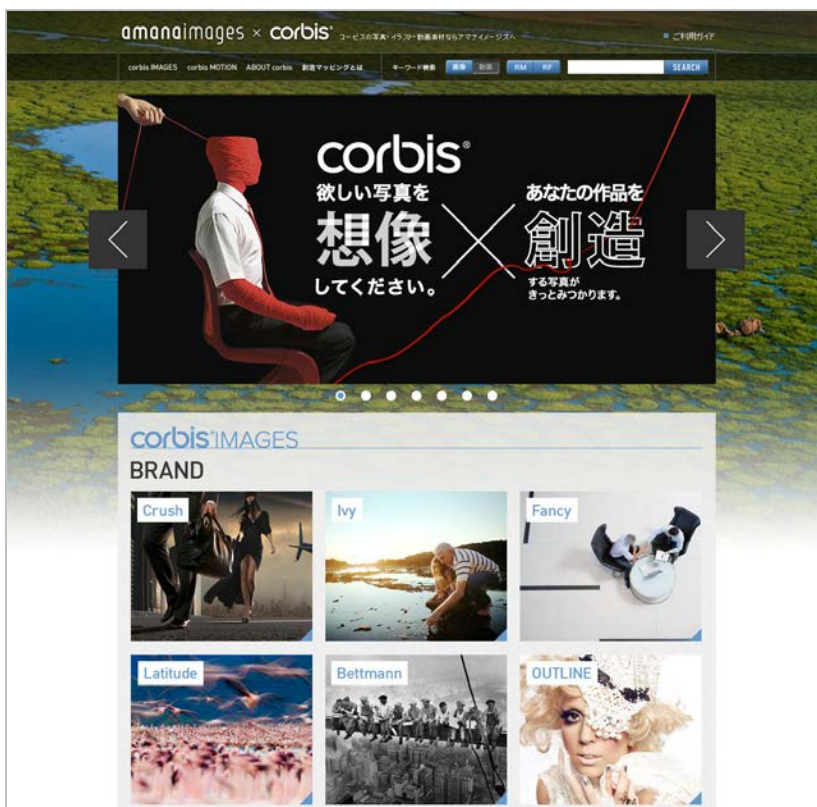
amanaimages × corbis コービスの写真・イラスト・動画素材ならアマナイメージズへ

ご利用ガイド

corbis IMAGES corbis MOTION ABOUT corbis 創造マッピングとは キーワード検索 画像 動画 RM RF SEARCH

corbis®

欲しい写真を

想像

してください。

あなたの作品を

創造

する写真が
きっとみつかります。

corbis IMAGES

BRAND

Crush

Ivy

Fancy

Latitude

Bettmann

OUTLINE